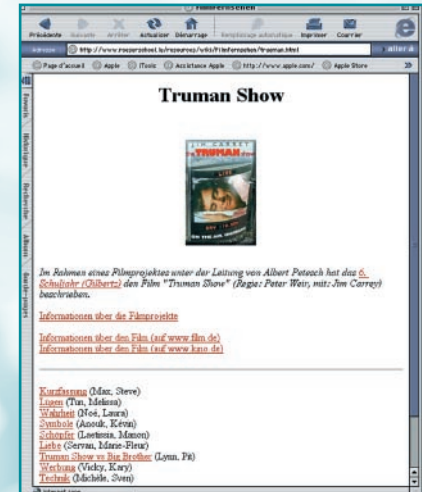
Filmprojekten

Précédente Suivante Arrêter Actualiser Démarrage Remplissage automatique Imprimer Courrier

Adresse http://www.rospenschool.lu/rospenroj/wiki/Filmprojekt/Truman.html aller à

Page d'accueil Apple iTools Assistance Apple http://www.apple.com/ Apple Store

Favoris Historique Rechercher Album Sauvegarder

Truman Show

JIM CARREY THE TRUMAN SHOW

Im Rahmen eines Filmprojektes unter der Leitung von Albert Petesch hat das 6. Schuljahr (Gilbertz) den Film "Truman Show" (Regie: Peter Weir, mit: Jim Carrey) beschrieben.

Informationen über die Filmprojekte

Informationen über den Film (auf www.film.de)
Informationen über den Film (auf www.kino.de)

Kurzfassung (Max, Steve)
Lügen (Tun, Melissa)
Wahrheit (Noé, Laura)
Symbole (Anouk, Kévin)
Schöpfer (Laetitia, Manon)
Liebe (Servan, Marie-Fleur)
Truman Show vs Big Brother (Lynn, Pit)
Werbung (Vicky, Kary)
Technik (Michèle, Sven)

Internet zone